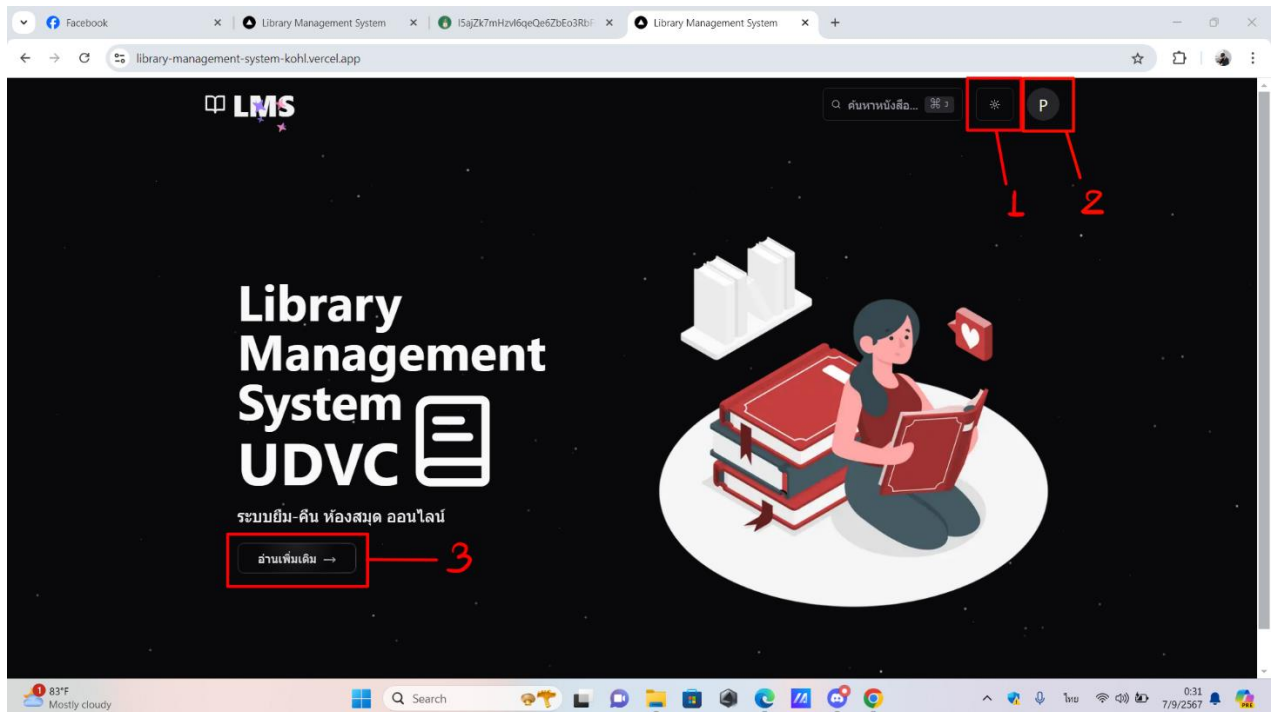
Facebook ×
Library Management System ×
I5ajZk7mHzvl6qeQe6ZbEo3RbF ×
Library Management System ×
+

library-management-system-kohl.vercel.app

LMS

ค้นหาหนังสือ... ⌘ 3

P

1

2

Library Management System

UDVC

ระบบยืม-คืน ห้องสมุด ออนไลน์

อ่านเพิ่มเติม →

3

83°F
Mostly cloudy

Search

ไทย

0:31
7/9/2567